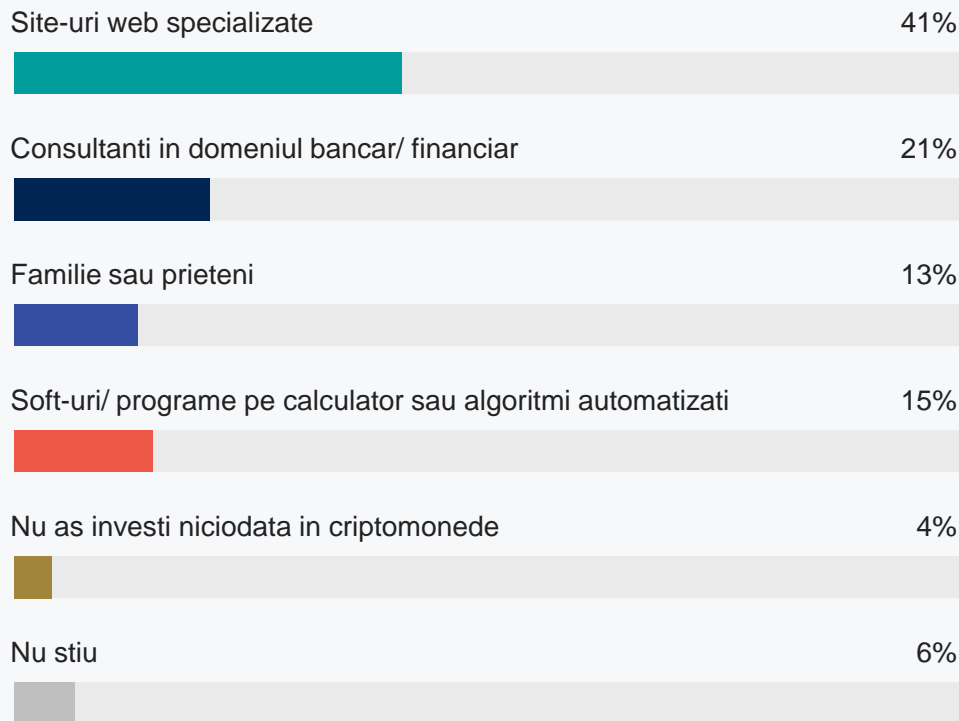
Site-uri web specializate 41%

Consultanti in domeniul bancar/ financiar 21%

Familie sau prieteni 13%

Soft-uri/ programe pe calculator sau algoritmi automatizati 15%

Nu as investi niciodata in criptomonede 4%

Nu stiu 6%